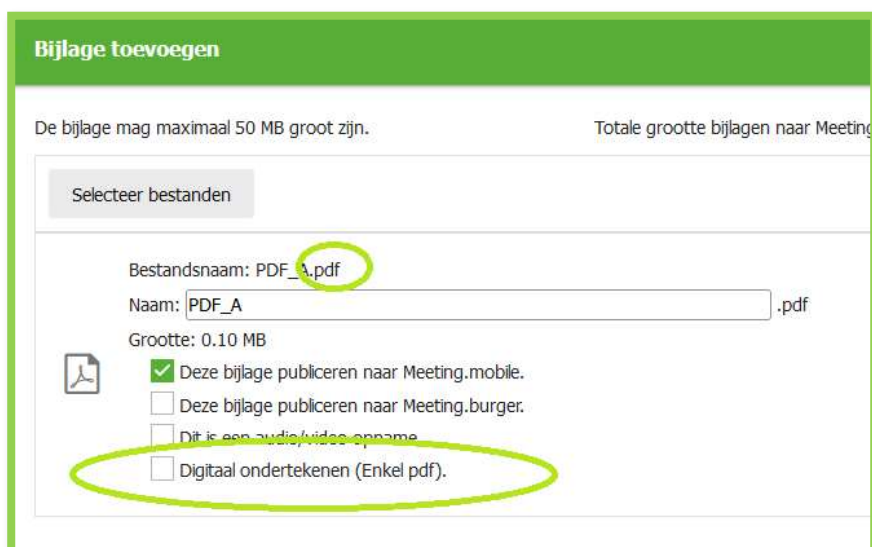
Bijlage toevoegen

De bijlage mag maximaal 50 MB groot zijn.

Totale grootte bijlagen naar Meeting

Selecteer bestanden

Bestandsnaam: PDF_A.pdf

Naam: PDF_A .pdf

Grootte: 0.10 MB

Deze bijlage publiceren naar Meeting.mobile.

Deze bijlage publiceren naar Meeting.burger.

Dit is een audio/video-opname

Digitaal ondertekenen (Enkel pdf).